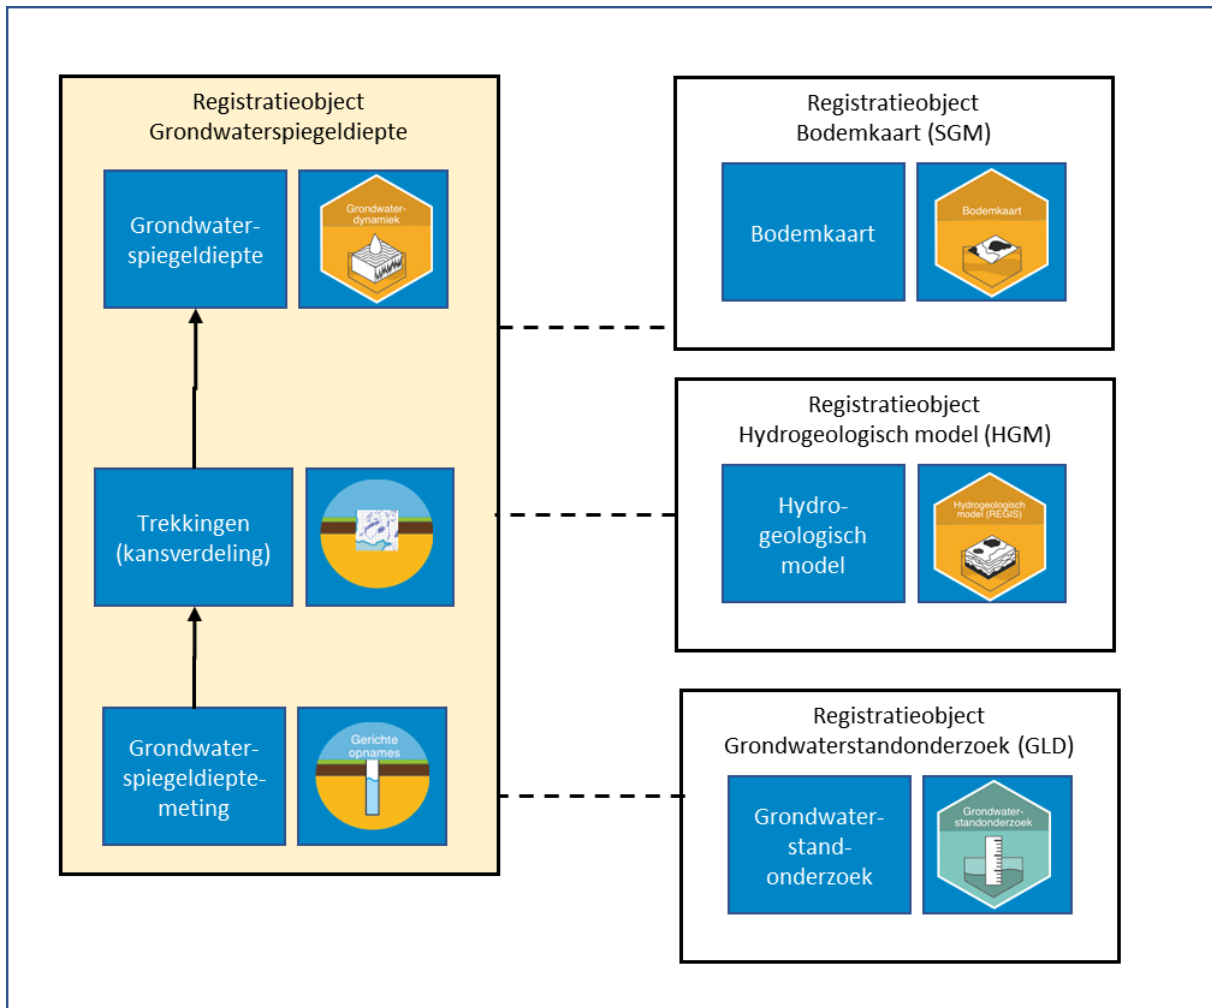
Registratieobject
Grondwaterspiegeldiepte

Grondwater-spiegeldiepte

Grondwater-dynamiek

Trekkingen (kansverdeling)

Grondwater-spiegeldiepte-meting

Gerichte opnames

Registratieobject
Bodemkaart (SGM)

Bodemkaart

Bodemkaart

Registratieobject
Hydrogeologisch model (HGM)

Hydro-geologisch model

Hydrogeologisch model (REGIS)

Registratieobject
Grondwaterstandonderzoek (GLD)

Grondwater-stand-onderzoek

Grondwater-standonderzoek